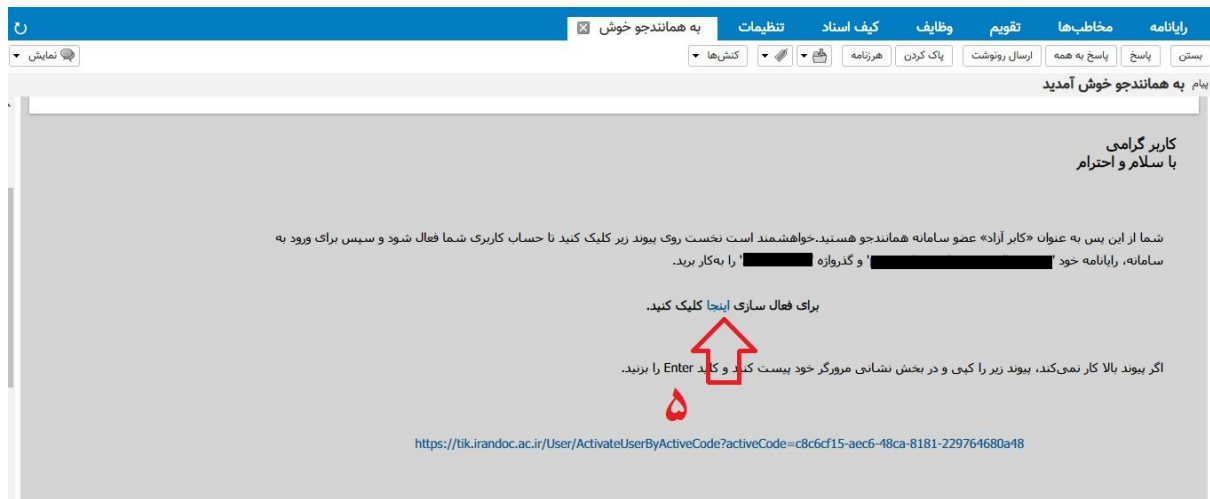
رایانامه مخاطب‌ها تقویم وظایف کیف اسناد تنظیمات به همانندجو خوش

بستن | پاسخ | پاسخ به همه | ارسال رونوشت | پاک کردن | هرزنامه | کنش‌ها

نمایش

پیام به همانندجو خوش آمدید

کاربر گرامی
با سلام و احترام

شما از این پس به عنوان «کابر آزاد» عضو سامانه همانندجو هستید.خواهشمند است نخست روی پیوند زیر کلیک کنید تا حساب کاربری شما فعال شود و سپس برای ورود به سامانه، رایانامه خود '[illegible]' و گذرواژه '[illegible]' را به‌کار برید.

برای فعال سازی اینجا کلیک کنید.

اگر پیوند بالا کار نمی‌کند، پیوند زیر را کپی و در بخش نشانی مرورگر خود پیست کنید و کلید Enter را بزنید.

۵

https://tik.irandoc.ac.ir/User/ActivateUserByActiveCode?activeCode=c8c6cf15-aec6-48ca-8181-229764680a48